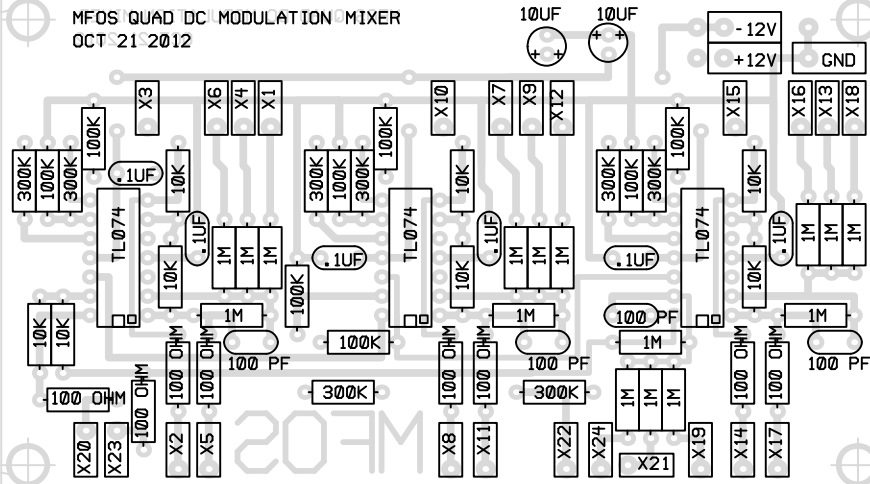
MFOS QUAD DC MODULATION MIXER
OCT 21 2012

10UF 10UF

-12V
+12V
GND

X3 X6 X4 X1 X10 X7 X9 X12 X15 X16 X13 X18

300K 100K 300K 100K .1UF 10K TL074 .1UF 1M 1M 1M 10K 100K 1M

300K 100K 300K 100K TL074 10K .1UF .1UF 1M 1M 1M 10K 100K 1M

300K 100K 300K 100K .1UF TL074 10K .1UF 1M 1M 1M 10K 1M

10K 10K 100 OHM 100 OHM 100 PF 100K 100 OHM 100 OHM 100 PF 100 PF 1M 100 OHM 100 OHM 100 PF

100 OHM 100 OHM 300K 300K 1M 1M 1M

X20 X23 X2 X5 X8 X11 X22 X24 X21 X19 X14 X17

MFOS